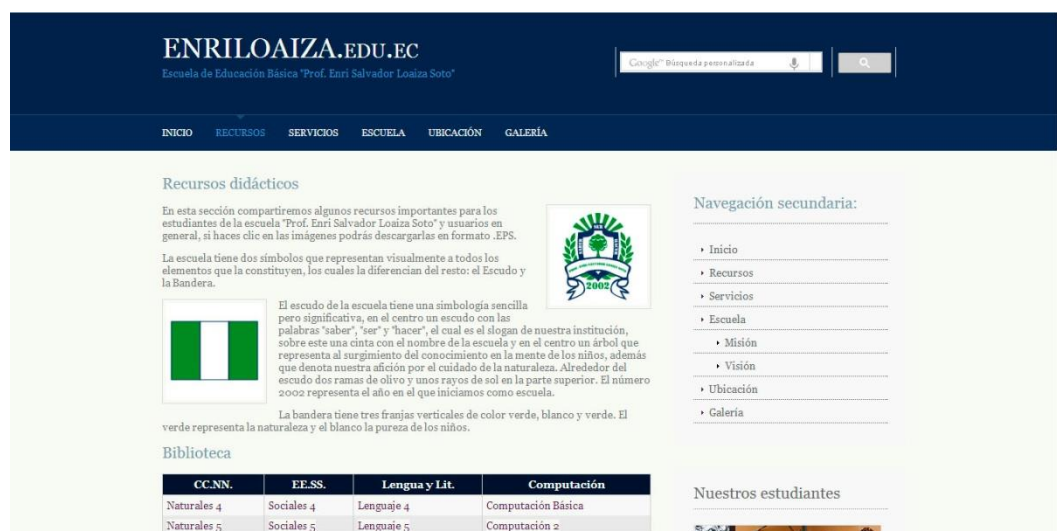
ENRILOAIZA.EDU.EC
Escuela de Educación Básica "Prof. Enri Salvador Loaiza Soto"

Google™ Búsqueda personalizada

INICIO RECURSOS SERVICIOS ESCUELA UBICACIÓN GALERÍA

Recursos didácticos

En esta sección compartiremos algunos recursos importantes para los estudiantes de la escuela "Prof. Enri Salvador Loaiza Soto" y usuarios en general, si haces clic en las imágenes podrás descargarlas en formato .EPS.

La escuela tiene dos símbolos que representan visualmente a todos los elementos que la constituyen, los cuales la diferencian del resto: el Escudo y la Bandera.

2002

El escudo de la escuela tiene una simbología sencilla pero significativa, en el centro un escudo con las palabras "saber", "ser" y "hacer", el cual es el slogan de nuestra institución, sobre este una cinta con el nombre de la escuela y en el centro un árbol que representa al surgimiento del conocimiento en la mente de los niños, además que denota nuestra afición por el cuidado de la naturaleza. Alrededor del escudo dos ramas de olivo y unos rayos de sol en la parte superior. El número 2002 representa el año en el que iniciamos como escuela.

La bandera tiene tres franjas verticales de color verde, blanco y verde. El verde representa la naturaleza y el blanco la pureza de los niños.

Biblioteca

| CC.NN. | EE.SS. | Lengua y Lit. | Computación |
|---|---|---|---|
| Naturales 4 | Sociales 4 | Lenguaje 4 | Computación Básica |
| Naturales 5 | Sociales 5 | Lenguaje 5 | Computación 2 |

Navegación secundaria:

Inicio
Recursos
Servicios
Escuela
Misión
Visión
Ubicación
Galería

Nuestros estudiantes